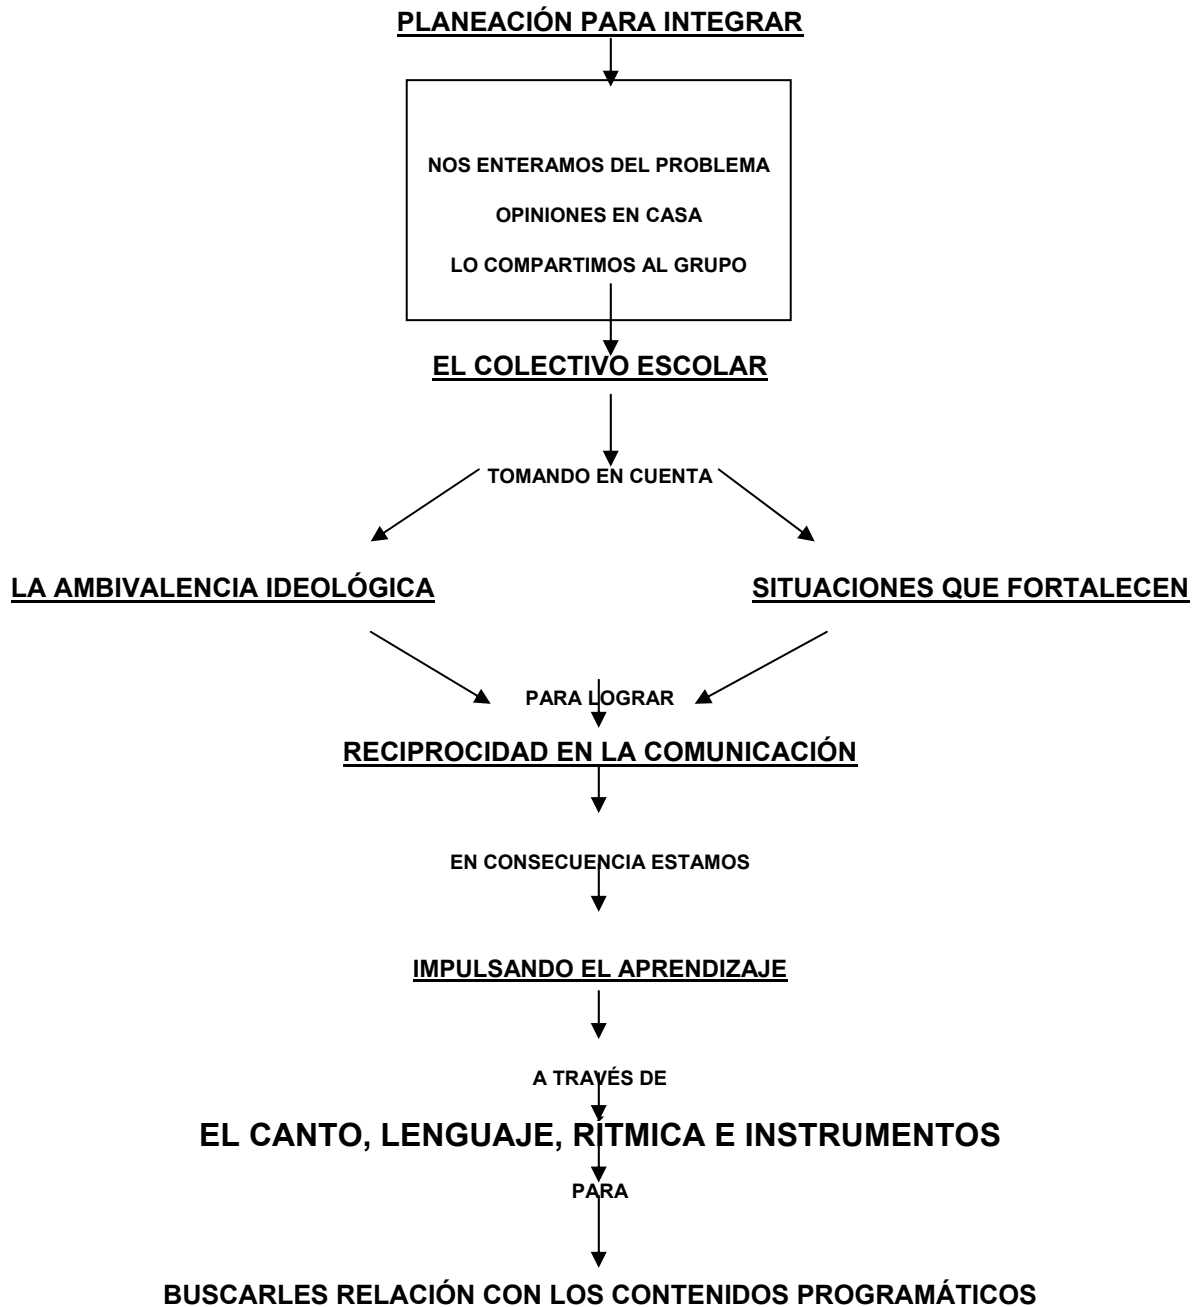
PLANEACIÓN PARA INTEGRAR

NOS ENTERAMOS DEL PROBLEMA

OPINIONES EN CASA

LO COMPARTIMOS AL GRUPO

EL COLECTIVO ESCOLAR

TOMANDO EN CUENTA

LA AMBIVALENCIA IDEOLÓGICA

SITUACIONES QUE FORTALECEN

PARA LOGRAR

RECIPROCIDAD EN LA COMUNICACIÓN

EN CONSECUENCIA ESTAMOS

IMPULSANDO EL APRENDIZAJE

A TRAVÉS DE

EL CANTO, LENGUAJE, RITMICA E INSTRUMENTOS

PARA

BUSCARLES RELACIÓN CON LOS CONTENIDOS PROGRAMÁTICOS